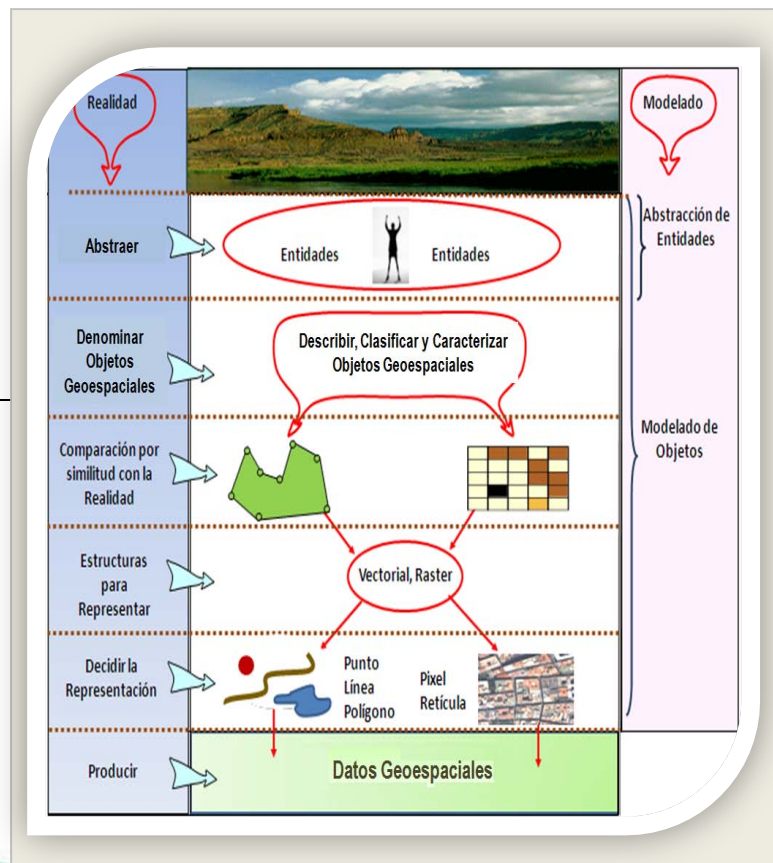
Realidad

Modelado

Abstraer

Entidades

Entidades

Abstracción de Entidades

Denominar Objetos Geoespaciales

Describir, Clasificar y Caracterizar Objetos Geoespaciales

Comparación por similitud con la Realidad

Modelado de Objetos

Estructuras para Representar

Vectorial, Raster

Decidir la Representación

Punto
Línea
Polígono

Pixel
Retícula

Producir

Datos Geoespaciales